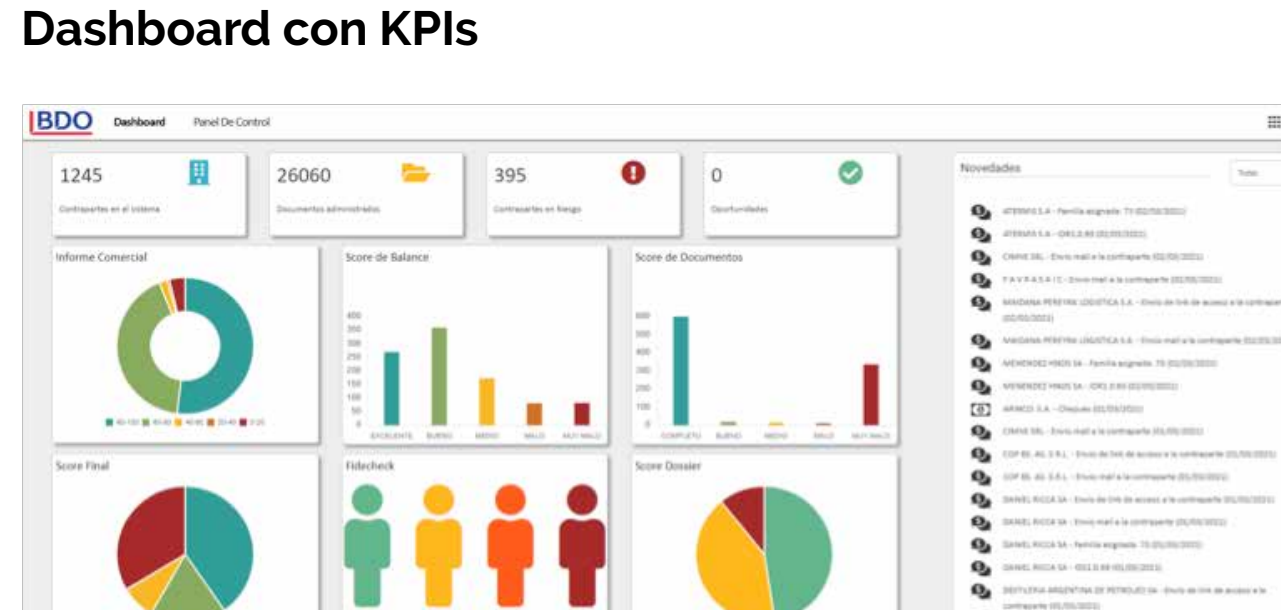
Dashboard con KPIs

BDO Dashboard Panel De Control

1245
Contrapartes en el sistema

26060
Documentos administrados

395
Contrapartes en Riesgo

0
Oportunidades

Novedades

Todas

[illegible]
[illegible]
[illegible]
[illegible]
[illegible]
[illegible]
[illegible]
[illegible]
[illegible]
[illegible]
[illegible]
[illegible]
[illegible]
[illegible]
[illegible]
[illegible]

Informe Comercial

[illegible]

Score de Balance

400
350
300
250
200
150
100
50
0

EXCELENTE BUENO MEDIO MALO MUY MALO

Score de Documentos

600
500
400
300
200
100
0

COMPLETO BUENO MEDIO MALO MUY MALO

Score Final

Fidecheck

Score Dossier